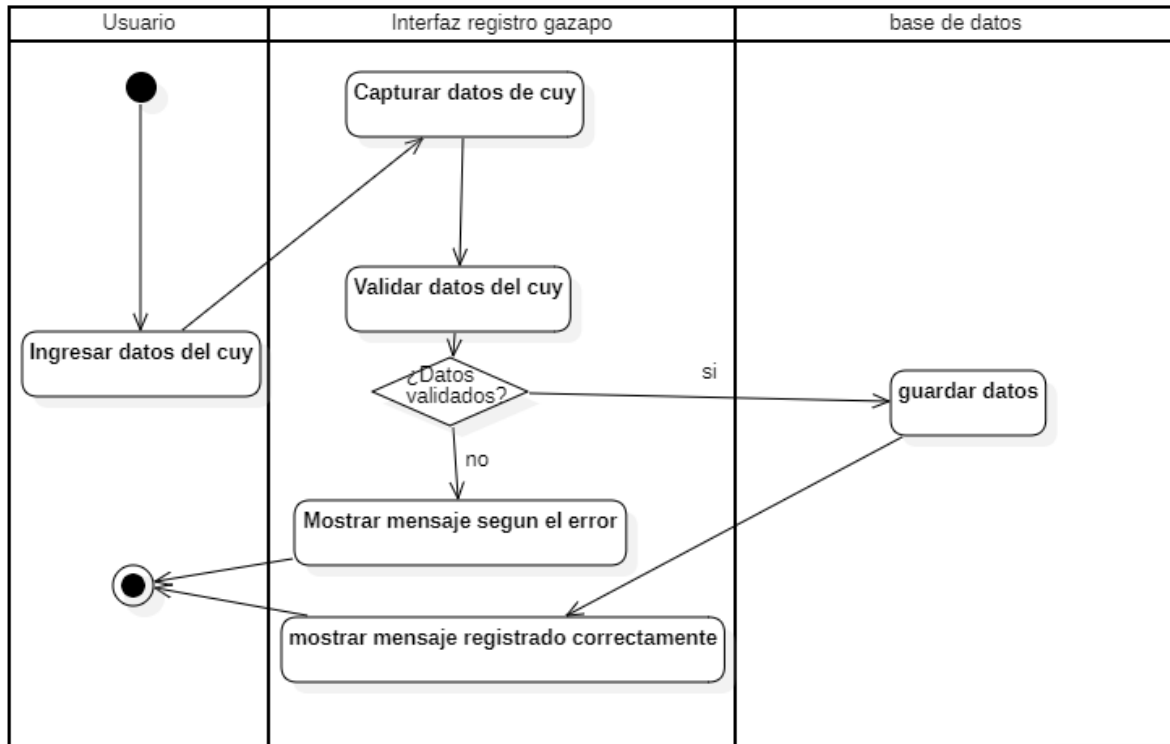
Usuario

Interfaz registro gazapo

base de datos

Capturar datos de cuy

Validar datos del cuy

Ingresar datos del cuy

¿Datos validados?

si

guardar datos

no

Mostrar mensaje segun el error

mostrar mensaje registrado correctamente